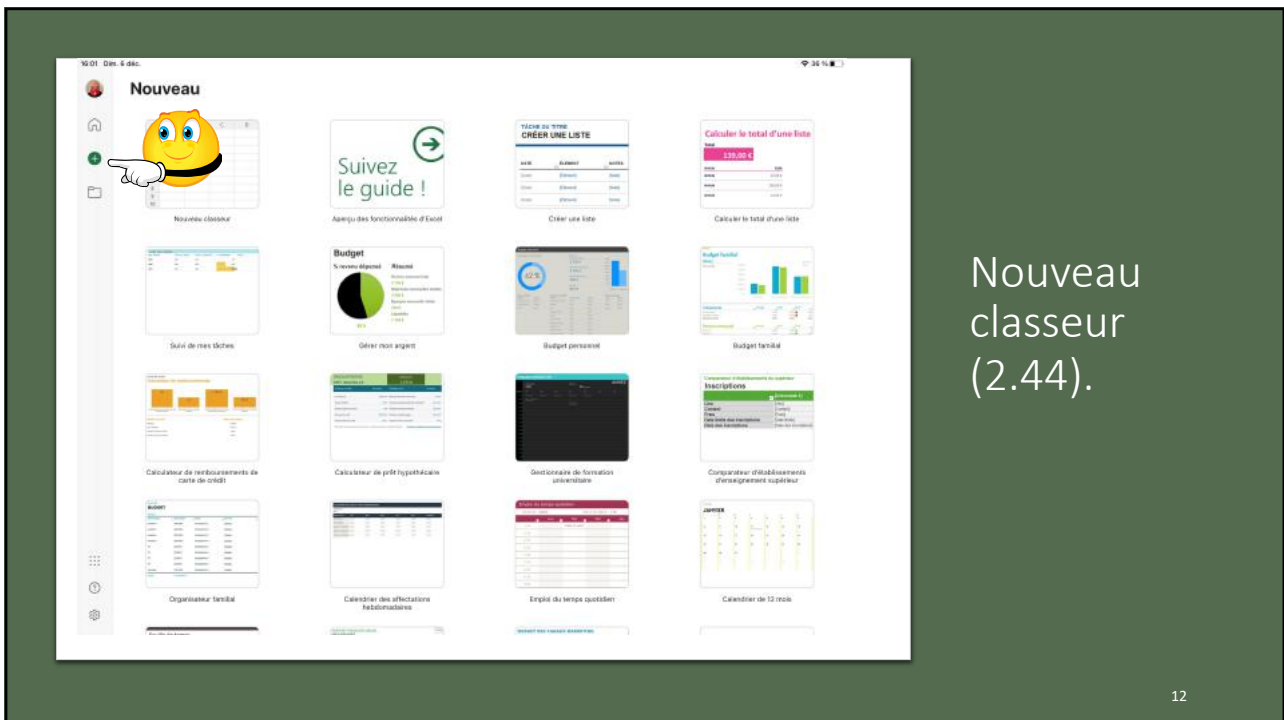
16:01 Dim. 6 déc.

36 %

Nouveau

Nouveau classeur

Suivez le guide !

Aperçu des fonctionnalités d'Excel

TÂCHE DU TITRE
CRÉER UNE LISTE

Créer une liste

Calculer le total d'une liste

135,00 €

Calculer le total d'une liste

Suivi de mes tâches

Budget

% revenu dépensé

Résumé

Gérer mon argent

Budget personnel

Budget familial

Calculateur de remboursements de carte de crédit

Calculateur de prêt hypothécaire

Gestionnaire de formation universitaire

Comparateur d'établissements d'enseignement supérieur

Inscriptions

Organisateur familial

Calendrier des affectations hebdomadaires

Emploi du temps quotidien

JANVIER

Calendrier de 12 mois

Nouveau classeur (2.44).

12